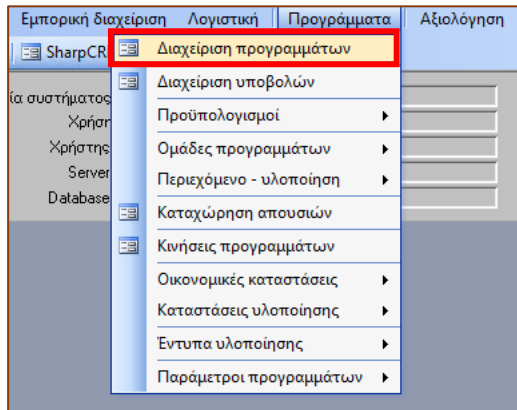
Εμπορική διαχείριση Λογιστική Προγράμματα Αξιολόγηση

SharpCR

ία συστήματος
Χρήσ
Χρήστης
Server
Database

Διαχείριση προγραμμάτων
Διαχείριση υποβολών
Προϋπολογισμοί
Ομάδες προγραμμάτων
Περιεχόμενο - υλοποίηση
Καταχώρηση απουσιών
Κινήσεις προγραμμάτων
Οικονομικές καταστάσεις
Καταστάσεις υλοποίησης
Έντυπα υλοποίησης
Παράμετροι προγραμμάτων